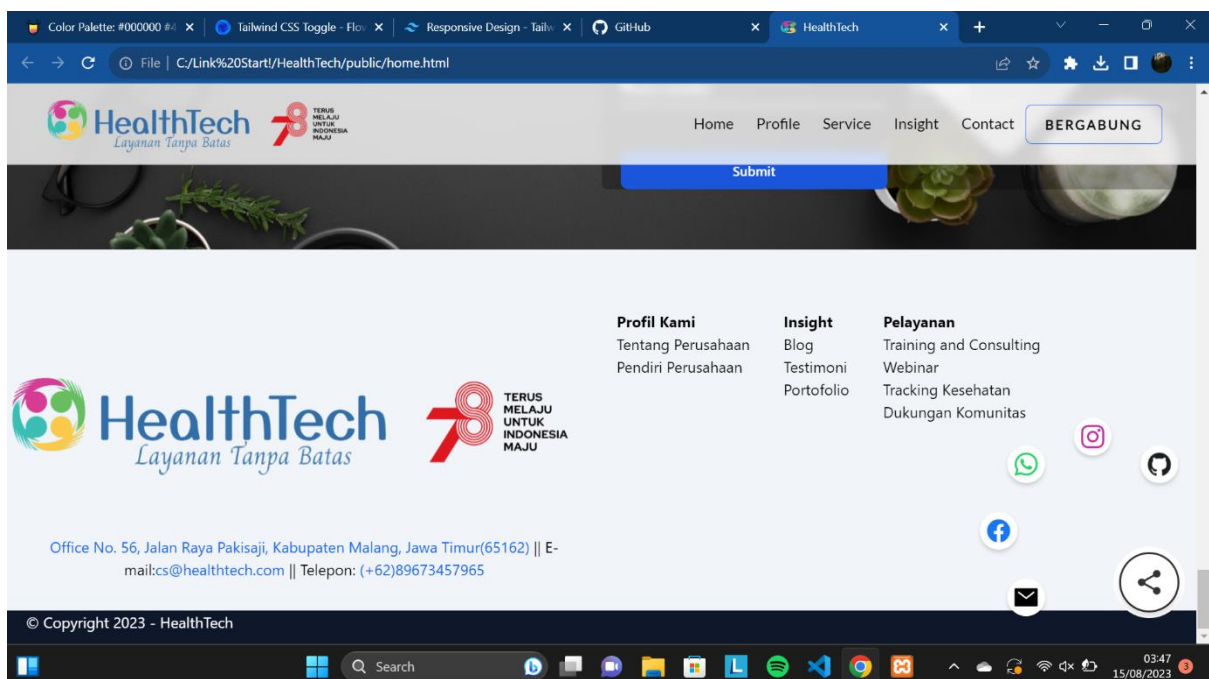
Color Palette: #000000 #4 ×
Tailwind CSS Toggle - Flo ×
Responsive Design - Tailw ×
GitHub ×
HealthTech ×
+

File | C:/Link%20Start!/HealthTech/public/home.html

HealthTech
Layanan Tanpa Batas
TERUS MELAJU UNTUK INDONESIA MAJU

Home Profile Service Insight Contact BERGABUNG

Submit

Profil Kami
Tentang Perusahaan
Pendiri Perusahaan

Insight
Blog
Testimoni
Portofolio

Pelayanan
Training and Consulting
Webinar
Tracking Kesehatan
Dukungan Komunitas

HealthTech
Layanan Tanpa Batas
TERUS MELAJU UNTUK INDONESIA MAJU

Office No. 56, Jalan Raya Pakisaji, Kabupaten Malang, Jawa Timur(65162) || E-mail:cs@healthtech.com || Telepon: (+62)89673457965

© Copyright 2023 - HealthTech

Search
03:47
15/08/2023
3